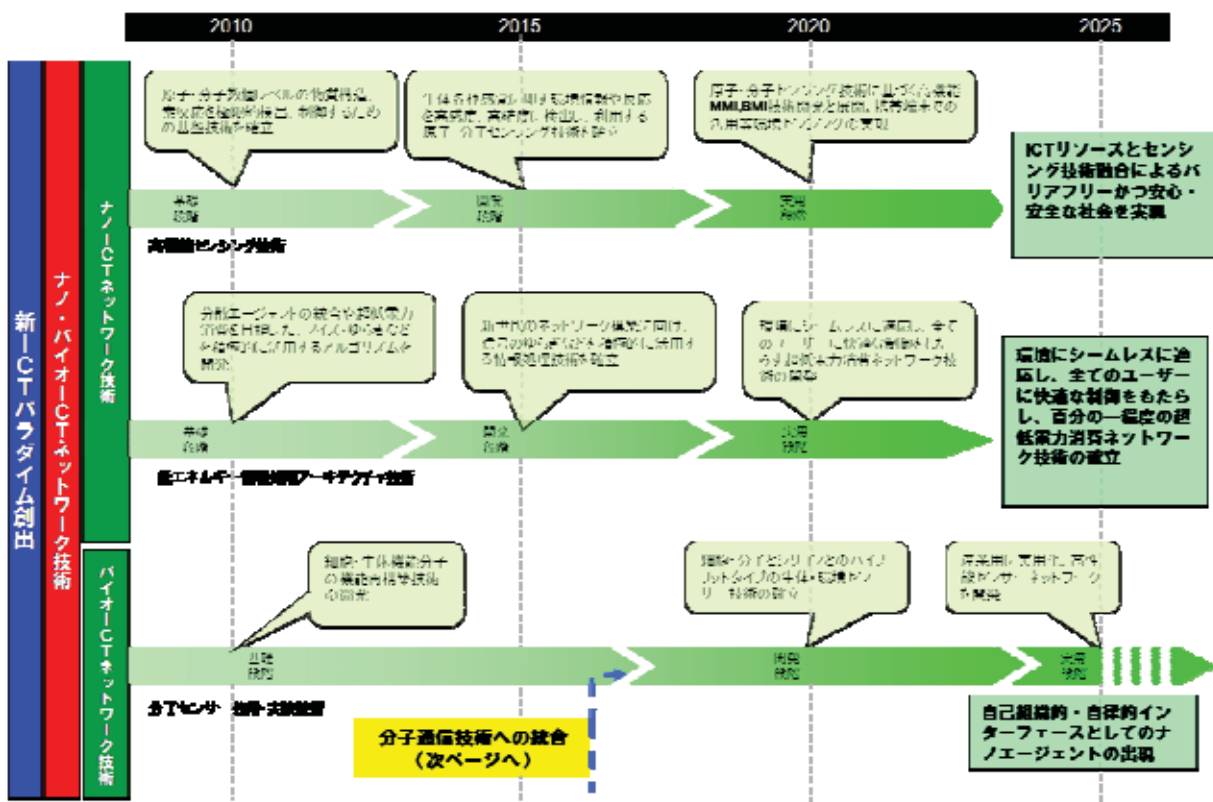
2010
2015
2020
2025

新ICTパラダイム創出

ナノ・バイオICTネットワーク技術

ナノICTネットワーク技術

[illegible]

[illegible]

厚子・分子センシング技術に基づく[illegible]MMI,BMI技術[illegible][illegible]

ICTリソースとセンシング技術融合によるバリアフリーかつ安心・安全な社会を実現

基礎技術

開発技術

実用技術

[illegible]センシング技術

分散エージェントの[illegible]

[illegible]

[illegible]

環境にシームレスに適応し、全てのユーザーに快適な制御をもたらし、百分の一程度の超低電力消費ネットワーク技術の確立

基礎技術

開発技術

実用技術

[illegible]アーキテクチャ技術

バイオICTネットワーク技術

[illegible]

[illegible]

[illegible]

基礎技術

開発技術

実用技術

分子センサー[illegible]

分子通信技術への統合
（次ページへ）

自己組織的・自律的インターフェースとしてのナノエージェントの出現